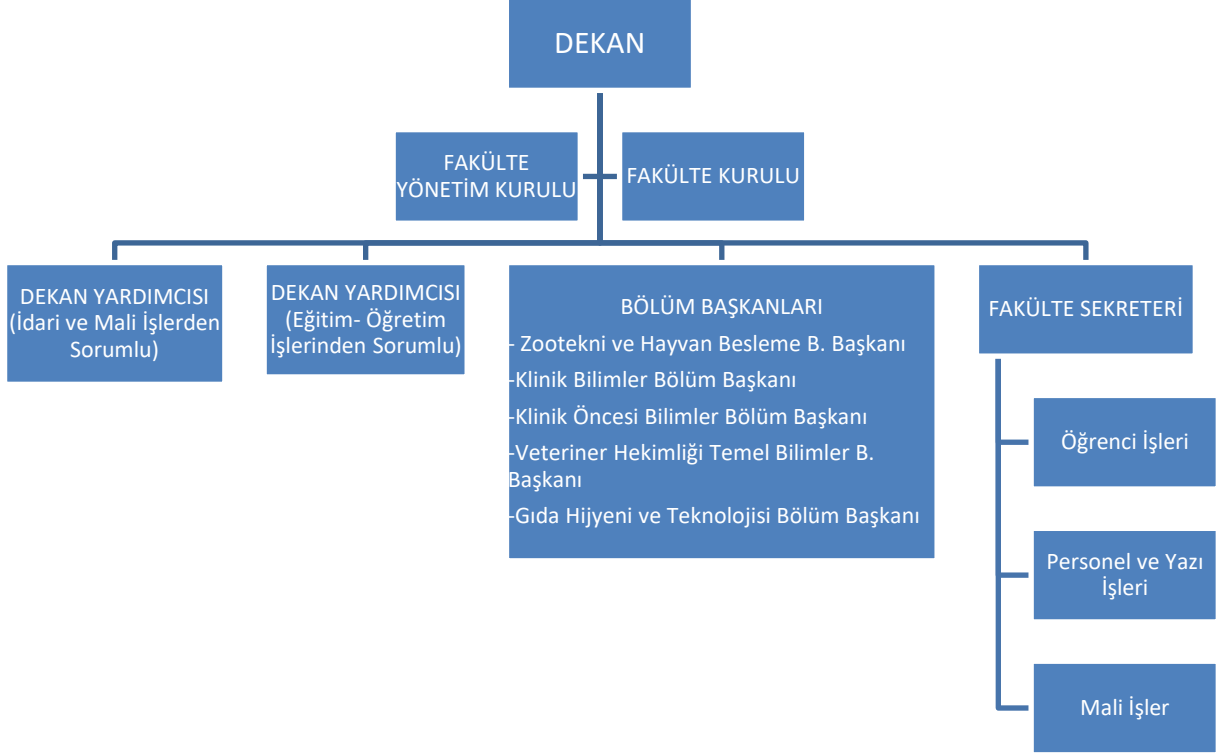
DEKAN

FAKÜLTE YÖNETİM KURULU

FAKÜLTE KURULU

DEKAN YARDIMCISI (İdari ve Mali İşlerden Sorumlu)

DEKAN YARDIMCISI (Eğitim- Öğretim İşlerinden Sorumlu)

BÖLÜM BAŞKANLARI

- Zootekni ve Hayvan Besleme B. Başkanı

-Klinik Bilimler Bölüm Başkanı

-Klinik Öncesi Bilimler Bölüm Başkanı

-Veteriner Hekimliği Temel Bilimler B. Başkanı

-Gıda Hijyeni ve Teknolojisi Bölüm Başkanı

FAKÜLTE SEKRETERİ

Öğrenci İşleri

Personel ve Yazı İşleri

Mali İşler